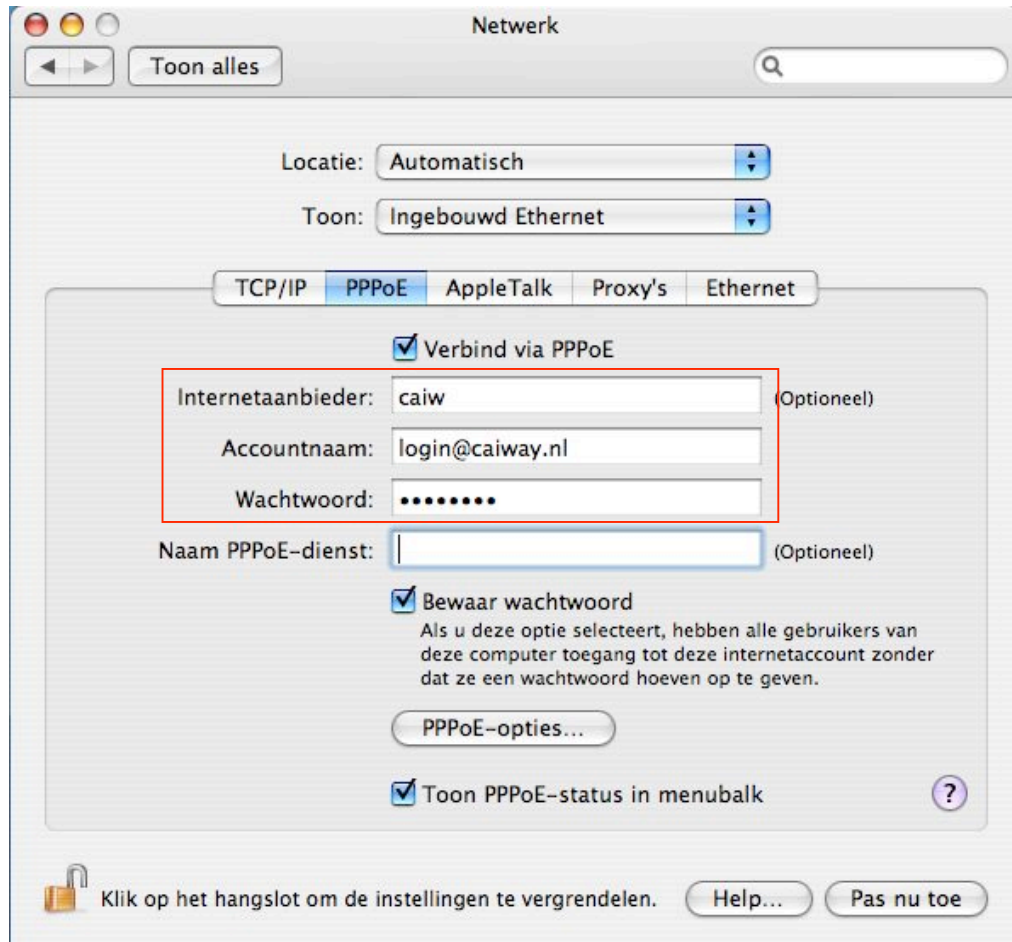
Netwerk

Toon alles

Locatie: Automatisch

Toon: Ingebouwd Ethernet

TCP/IP | PPPoE | AppleTalk | Proxy's | Ethernet

Verbind via PPPoE

Internetaanbieder: caiw (Optioneel)

Accountnaam: login@caiway.nl

Wachtwoord: ••••••••

Naam PPPoE-dienst: (Optioneel)

Bewaar wachtwoord
Als u deze optie selecteert, hebben alle gebruikers van deze computer toegang tot deze internetaccount zonder dat ze een wachtwoord hoeven op te geven.

PPPoE-opties...

Toon PPPoE-status in menubalk

?

Klik op het hangslot om de instellingen te vergrendelen.

Help...

Pas nu toe